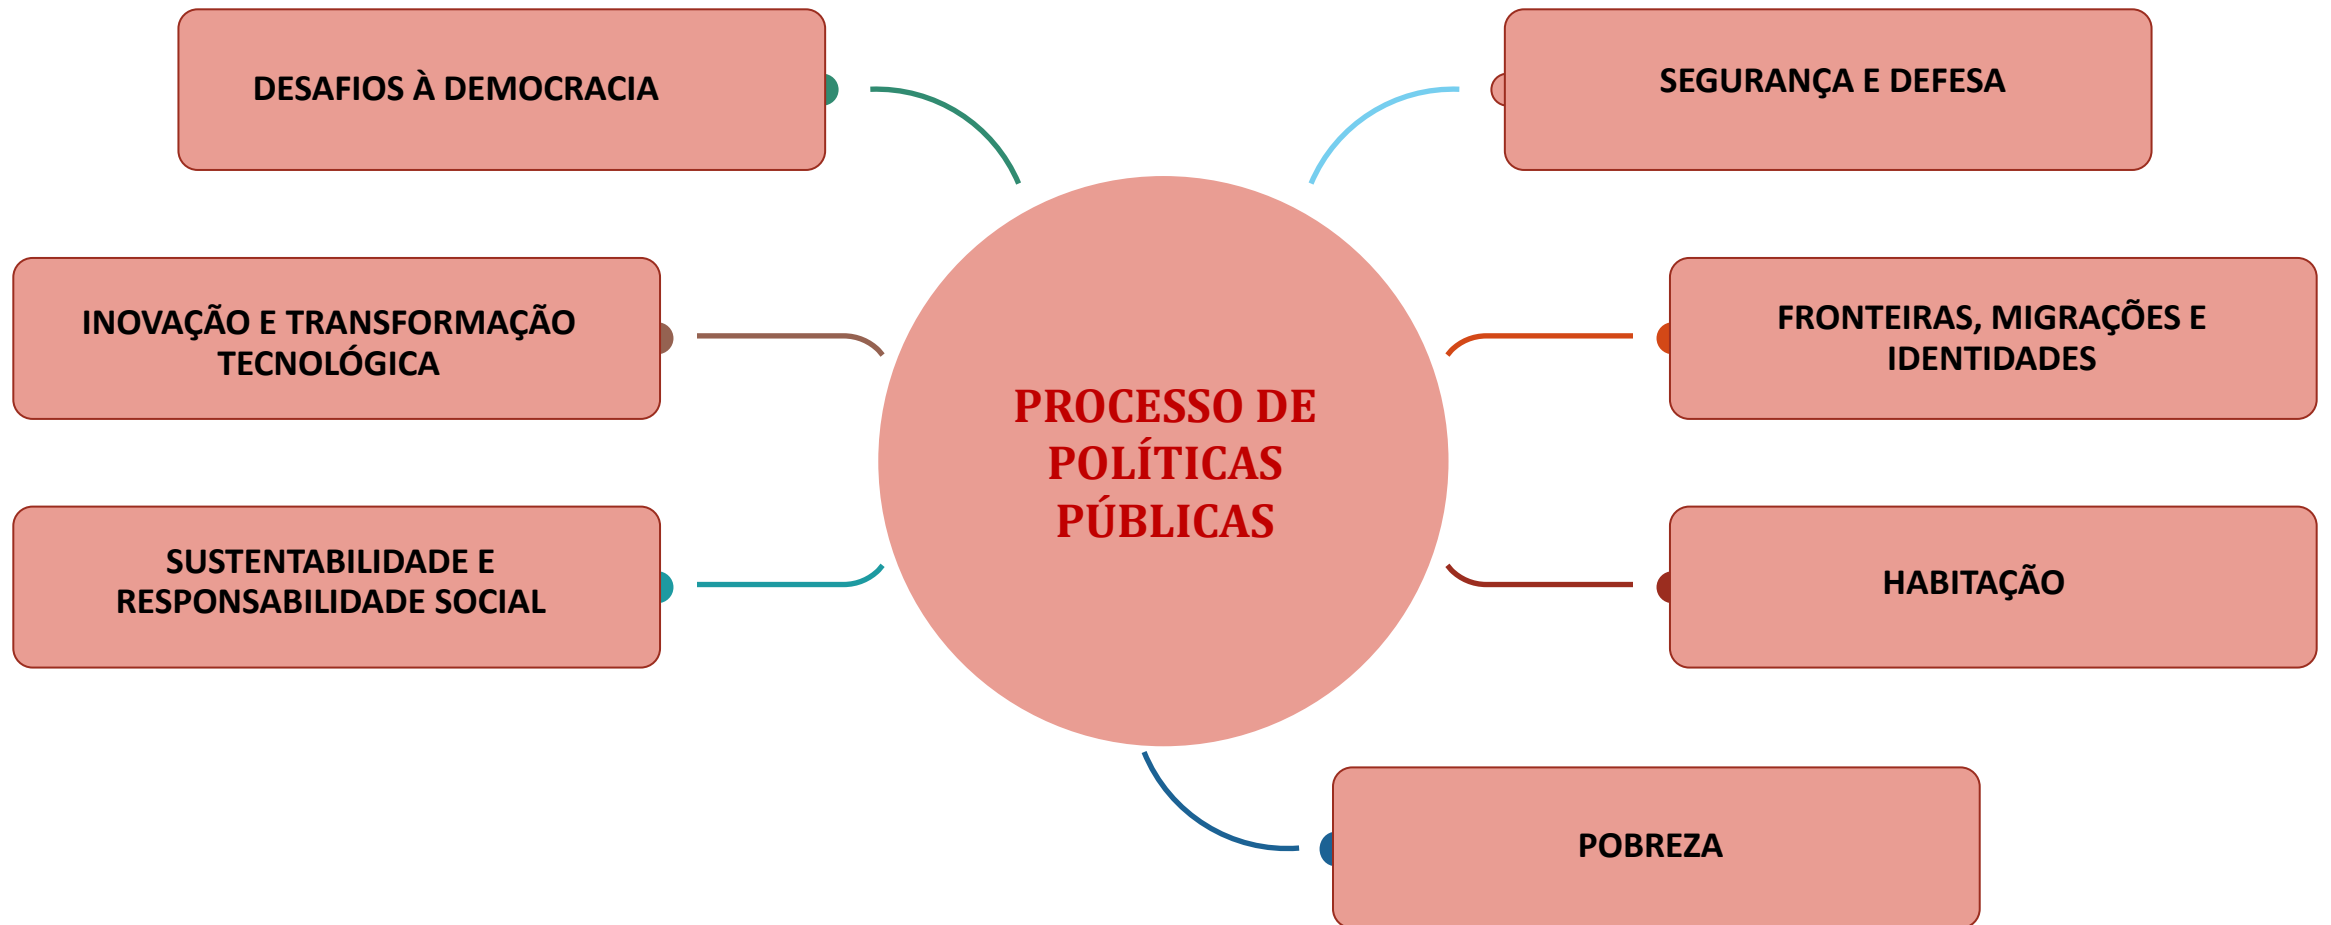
DESAFIOS À DEMOCRACIA

SEGURANÇA E DEFESA

INOVAÇÃO E TRANSFORMAÇÃO TECNOLÓGICA

PROCESSO DE POLÍTICAS PÚBLICAS

FRONTEIRAS, MIGRAÇÕES E IDENTIDADES

SUSTENTABILIDADE E RESPONSABILIDADE SOCIAL

HABITAÇÃO

POBREZA